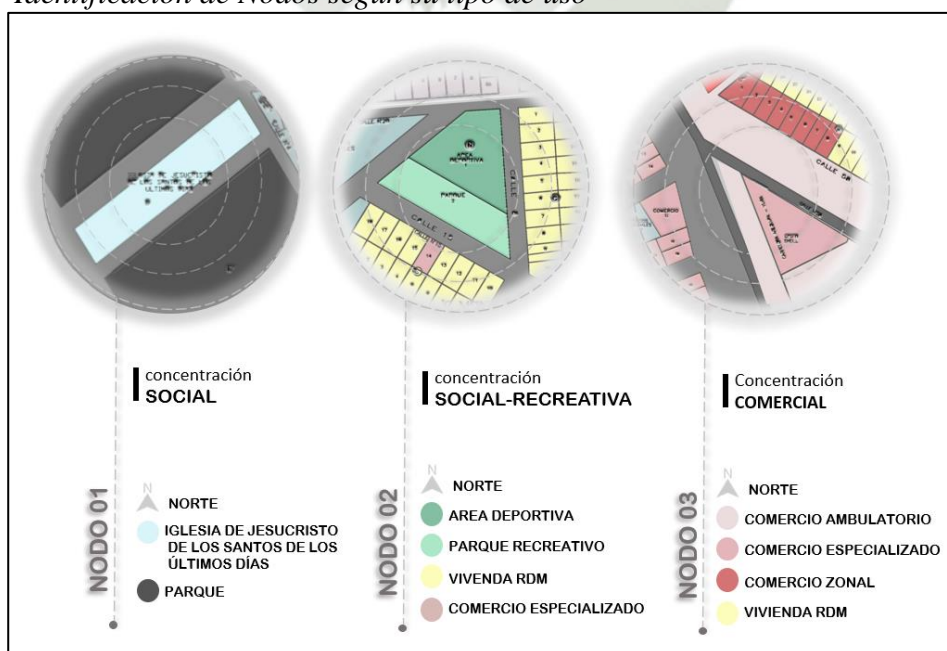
Identificación de Nodos según su tipo de uso

concentración
SOCIAL

NODO 01

N
NORTE

IGLESIA DE JESUCRISTO DE LOS SANTOS DE LOS ÚLTIMOS DÍAS

PARQUE

concentración
SOCIAL-RECREATIVA

NODO 02

N
NORTE

AREA DEPORTIVA

PARQUE RECREATIVO

VIVENDA RDM

COMERCIO ESPECIALIZADO

Concentración
COMERCIAL

NODO 03

N
NORTE

COMERCIO AMBULATORIO

COMERCIO ESPECIALIZADO

COMERCIO ZONAL

VIVIENDA RDM